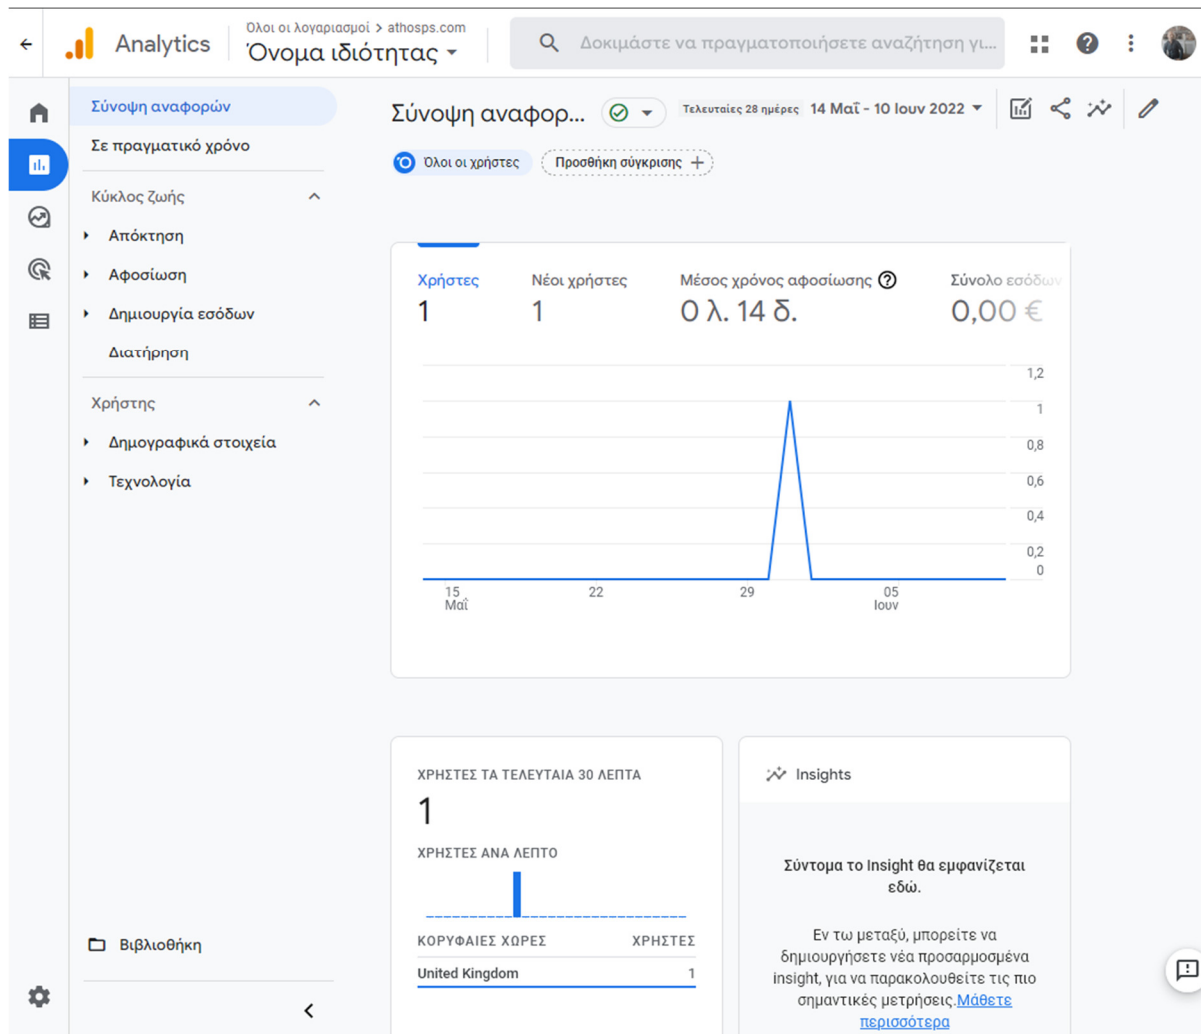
Analytics

Όλοι οι λογαριασμοί > athosps.com
Όνομα ιδιότητας

Δοκιμάστε να πραγματοποιήσετε αναζήτηση γι...

Σύνοψη αναφορών
Σε πραγματικό χρόνο
Κύκλος ζωής
Απόκτηση
Αφοσίωση
Δημιουργία εσόδων
Διατήρηση
Χρήστης
Δημογραφικά στοιχεία
Τεχνολογία

Βιβλιοθήκη

Σύνοψη αναφορ...

Τελευταίες 28 ημέρες 14 Μαΐ - 10 Ιουν 2022

Όλοι οι χρήστες
Προσθήκη σύγκρισης

| Χρήστες | Νέοι χρήστες | Μέσος χρόνος αφοσίωσης | Σύνολο εσόδων |
|---|---|---|---|
| 1 | 1 | 0 λ. 14 δ. | 0,00 € |

1,2
1
0,8
0,6
0,4
0,2
0
15 Μαΐ
22
29
05 Ιουν

ΧΡΗΣΤΕΣ ΤΑ ΤΕΛΕΥΤΑΙΑ 30 ΛΕΠΤΑ
1
ΧΡΗΣΤΕΣ ΑΝΑ ΛΕΠΤΟ

| ΚΟΡΥΦΑΙΕΣ ΧΩΡΕΣ | ΧΡΗΣΤΕΣ |
|---|---|
| United Kingdom | 1 |

Insights

Σύντομα το Insight θα εμφανίζεται εδώ.

Εν τω μεταξύ, μπορείτε να δημιουργήσετε νέα προσαρμοσμένα insight, για να παρακολουθείτε τις πιο σημαντικές μετρήσεις. Μάθετε περισσότερα